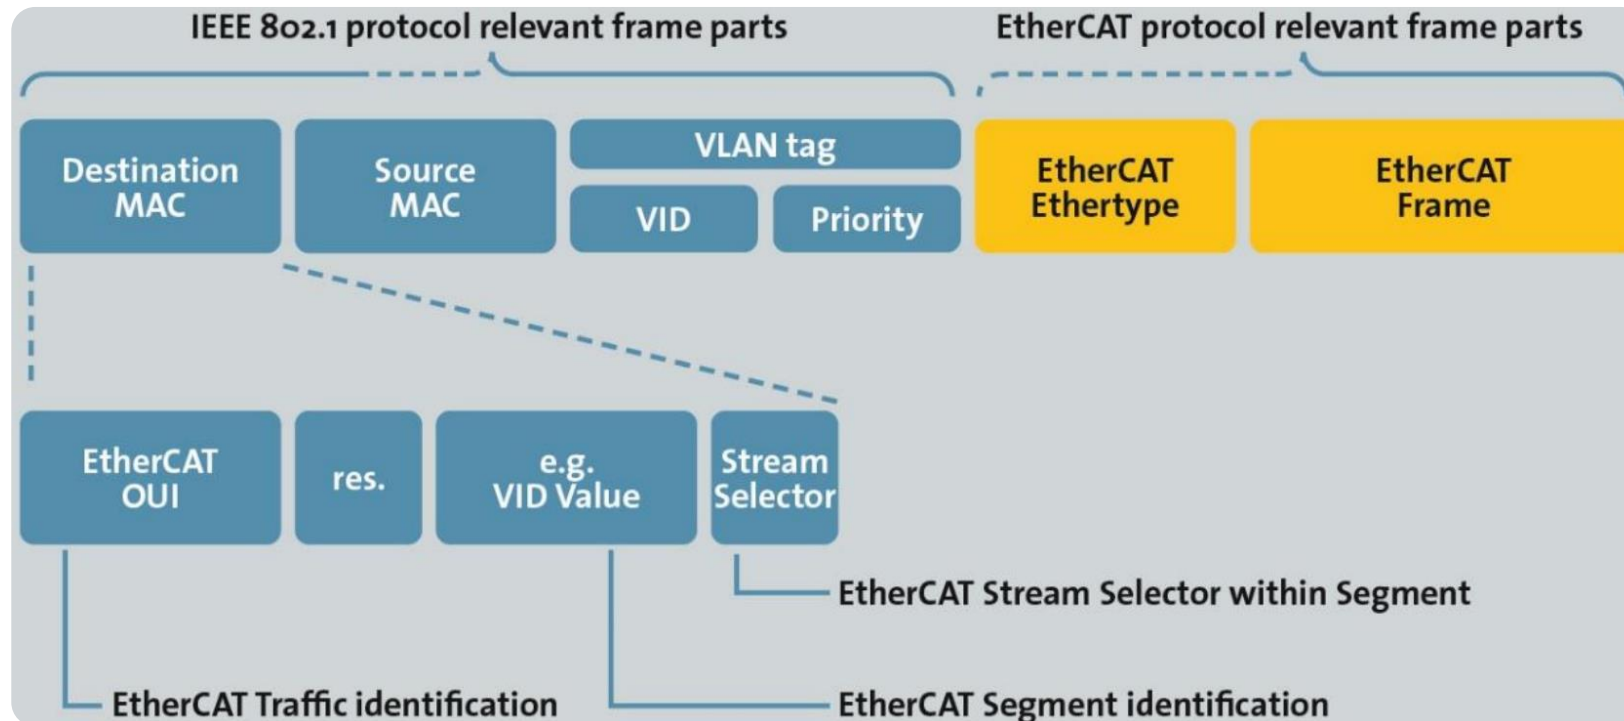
IEEE 802.1 protocol relevant frame parts

EtherCAT protocol relevant frame parts

Destination MAC

Source MAC

VLAN tag

VID

Priority

EtherCAT Ethertype

EtherCAT Frame

EtherCAT OUI

res.

e.g. VID Value

Stream Selector

EtherCAT Stream Selector within Segment

EtherCAT Traffic identification

EtherCAT Segment identification